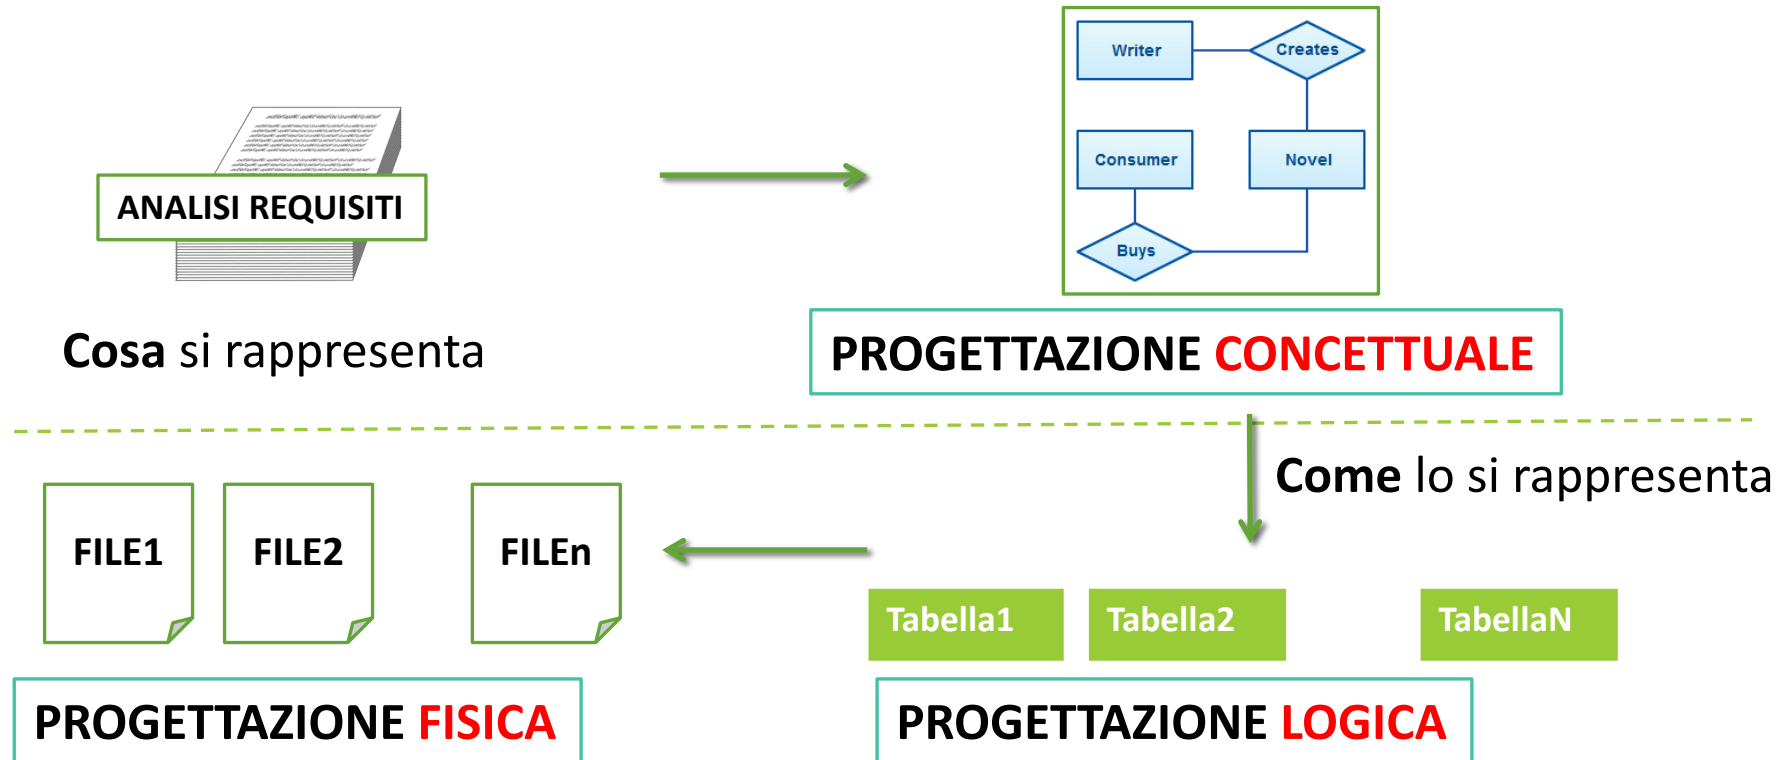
ANALISI REQUISITI

Cosa si rappresenta

Writer

Creates

Consumer

Novel

Buys

PROGETTAZIONE CONCETTUALE

Come lo si rappresenta

FILE1

FILE2

FILEn

Tabella1

Tabella2

TabellaN

PROGETTAZIONE FISICA

PROGETTAZIONE LOGICA